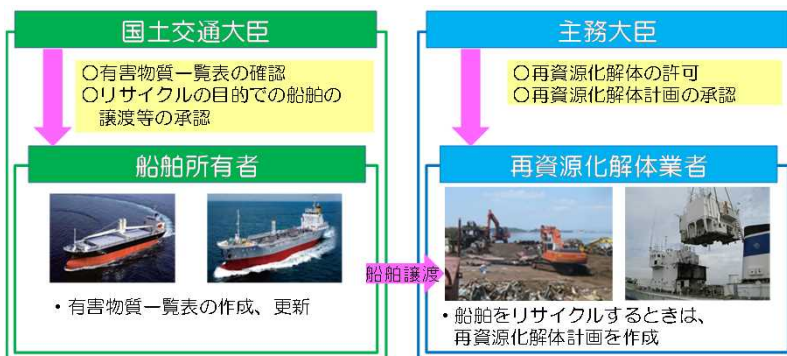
国土交通大臣

○有害物質一覧表の確認
○リサイクルの目的での船舶の譲渡等の承認

船舶所有者

・有害物質一覧表の作成、更新

船舶譲渡

主務大臣

○再資源化解体の許可
○再資源化解体計画の承認

再資源化解体業者

・船舶をリサイクルするときは、再資源化解体計画を作成